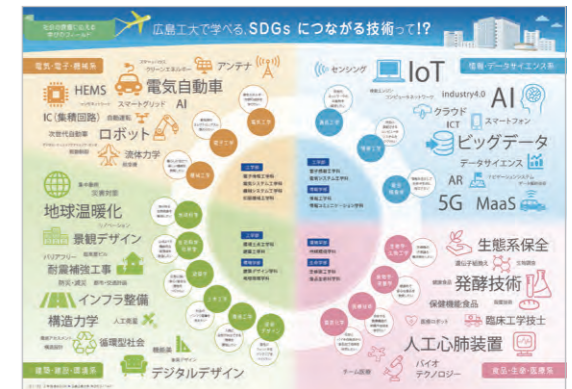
広島工大で学べる、SDGs につながる技術って!?

電気・電子・機械系

アンテナ
HEMS
電気自動車
スマートグリッド
AI
IC(集積回路)
次世代自動車
ロボット
流体力学

センシング
IoT
情報・データサイエンス系
Industry4.0
AI
クラウド
ICT
スマートフォン
ビッグデータ
データサイエンス
AR
5G
MaaS

地球温暖化
景観デザイン
バリアフリー
耐震補強工事
インフラ整備
構造力学
人工衛星
循環型社会
デジタルデザイン

建築・建設・環境系

生態系保全
遺伝子組換え
発酵技術
保健機能食品
臨床工学技士
人工心肺装置
バイオテクノロジー
チーム医療

食品・生命・医療系